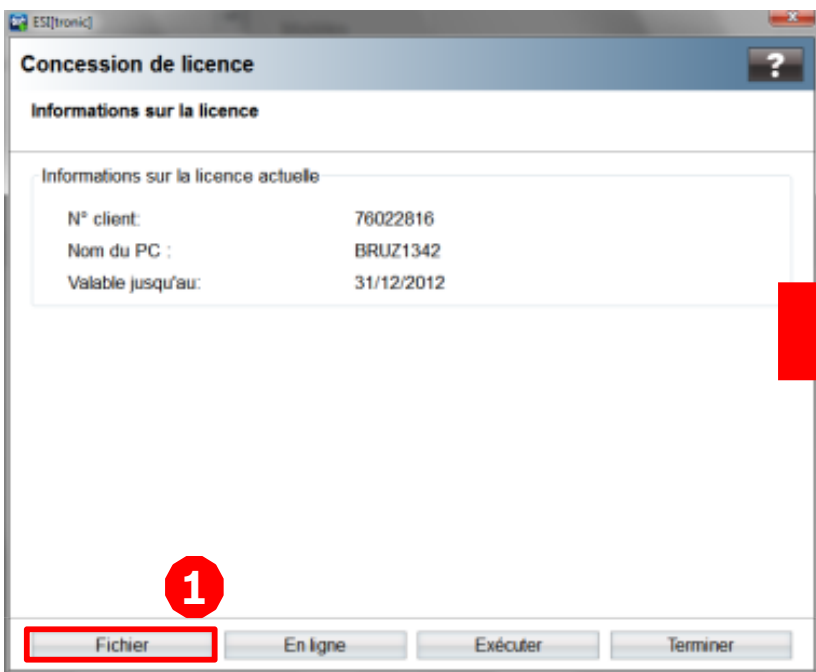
ESI[tronic]

Concession de licence

?

Informations sur la licence

Informations sur la licence actuelle

| N° client: | 76022816 |
|---|---|
| Nom du PC : | BRUZ1342 |
| Valable jusqu'au: | 31/12/2012 |

1

Fichier En ligne Exécuter Terminer